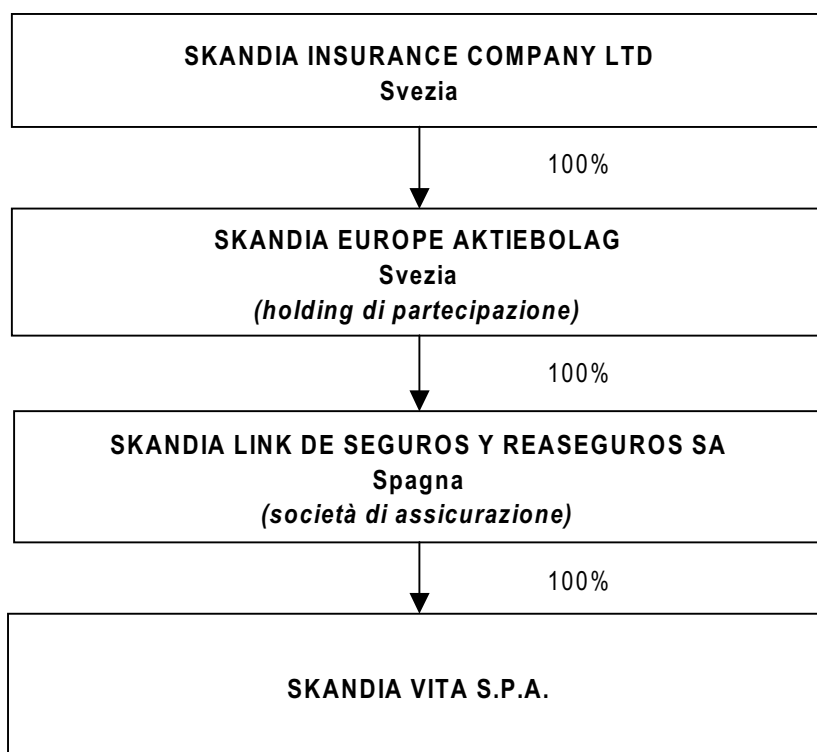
SKANDIA INSURANCE COMPANY LTD
Svezia

100%

SKANDIA EUROPE AKTIEBOLAG
Svezia
(holding di partecipazione)

100%

SKANDIA LINK DE SEGUROS Y REASEGUROS SA
Spagna
(società di assicurazione)

100%

SKANDIA VITA S.P.A.